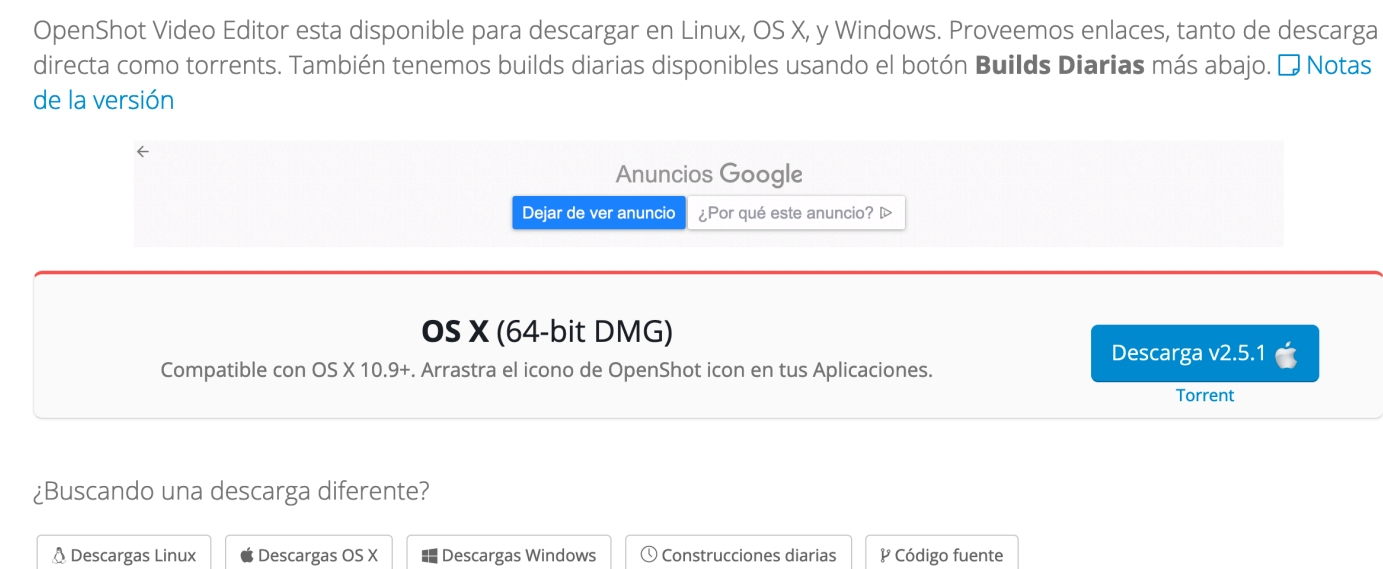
OpenShot Video Editor esta disponible para descargar en Linux, OS X, y Windows. Proveemos enlaces, tanto de descarga directa como torrents. También tenemos builds diarias disponibles usando el botón **Builds Diarias** más abajo. Notas de la versión

←

Anuncios Google

Dejar de ver anuncio ¿Por qué este anuncio?

**OS X** (64-bit DMG)

Compatible con OS X 10.9+. Arrastra el icono de OpenShot icon en tus Aplicaciones.

Descarga v2.5.1

Torrent

¿Buscando una descarga diferente?

Descargas Linux | Descargas OS X | Descargas Windows | Construcciones diarias | Código fuente